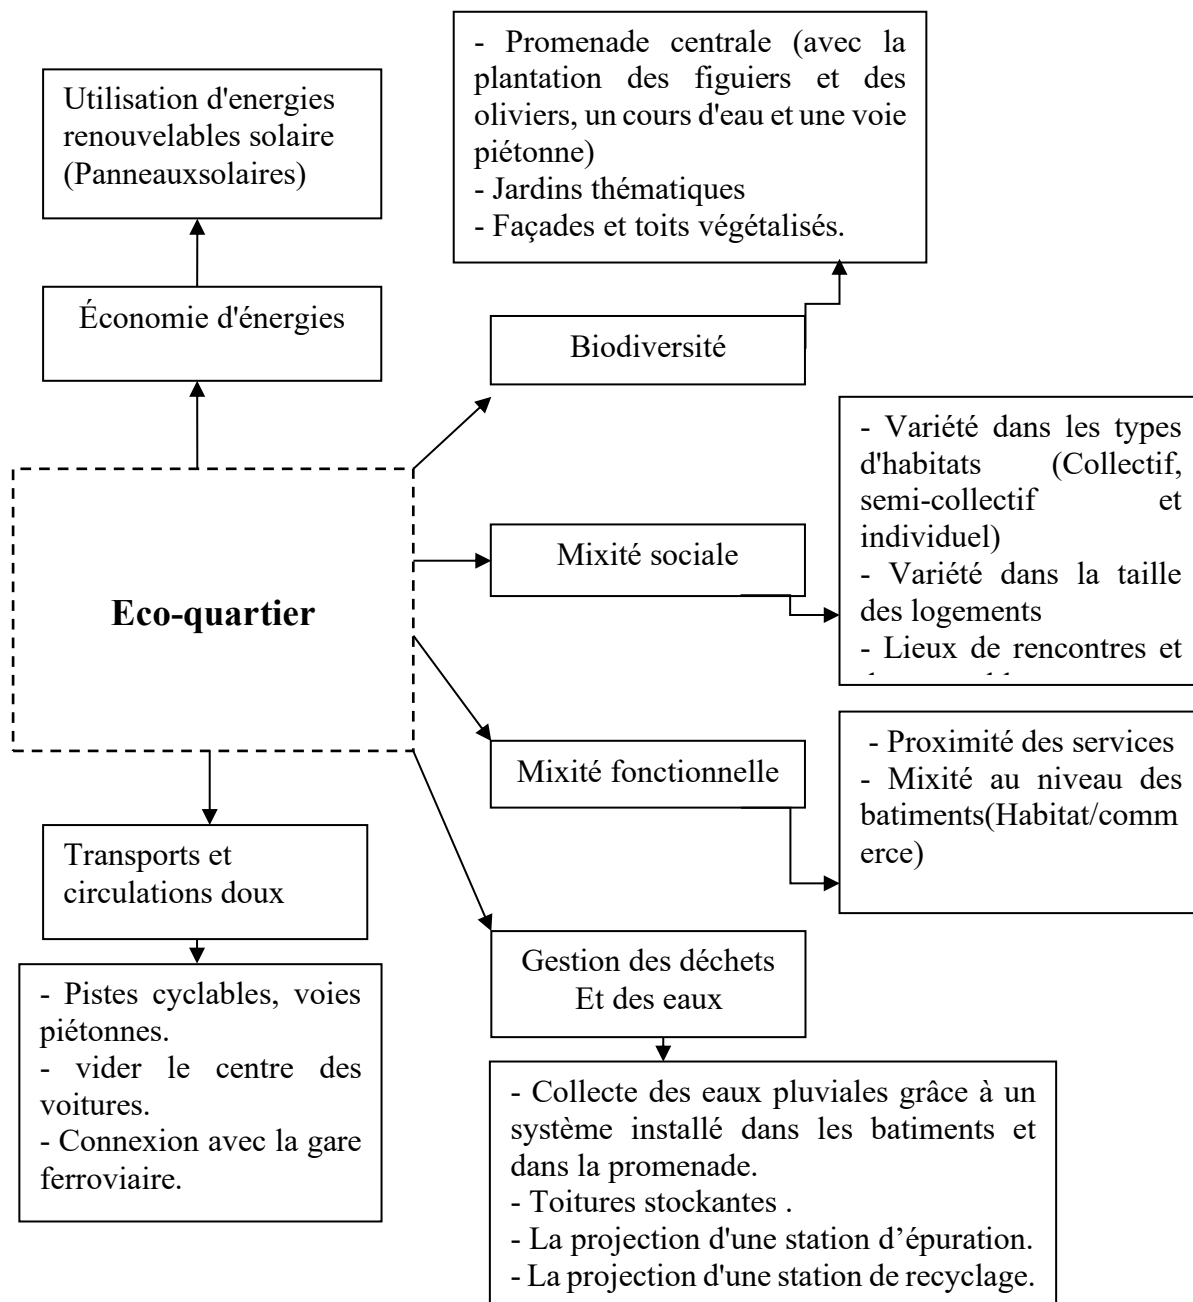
Utilisation d'energies renouvelables solaire (Panneauxsolaires)

Économie d'énergies

- Promenade centrale (avec la plantation des figuiers et des oliviers, un cours d'eau et une voie piétonne)
- Jardins thématiques
- Façades et toits végétalisés.

Biodiversité

- Variété dans les types d'habitats (Collectif, semi-collectif et individuel)
- Variété dans la taille des logements
- Lieux de rencontres et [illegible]

Mixité sociale

Eco-quartier

Mixité fonctionnelle

- Proximité des services
- Mixité au niveau des batiments(Habitat/commerce)

Transports et circulations doux

- Pistes cyclables, voies piétonnes.
- vider le centre des voitures.
- Connexion avec la gare ferroviaire.

Gestion des déchets
Et des eaux

- Collecte des eaux pluviales grâce à un système installé dans les batiments et dans la promenade.
- Toitures stockantes .
- La projection d'une station d'épuration.
- La projection d'une station de recyclage.